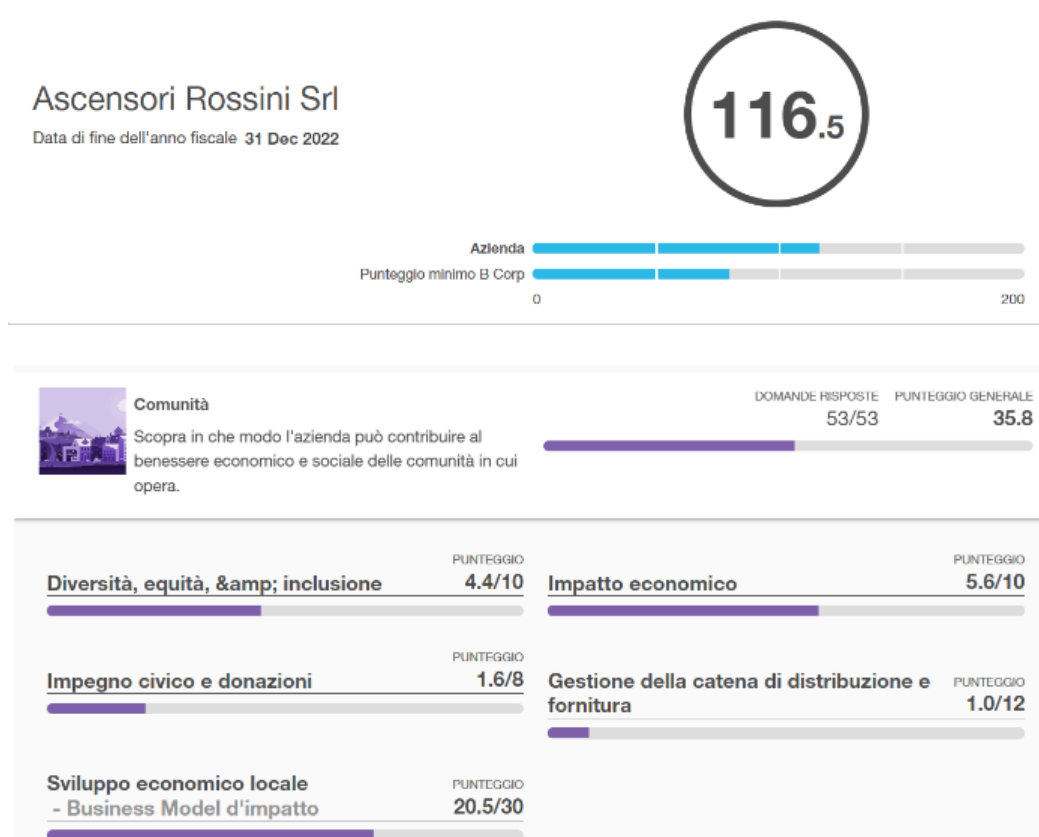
Ascensori Rossini Srl

Data di fine dell'anno fiscale 31 Dec 2022

116.5

Azienda

Punteggio minimo B Corp

0

200

Comunità

Scopra in che modo l'azienda può contribuire al benessere economico e sociale delle comunità in cui opera.

DOMANDE RISPOSTE
53/53

PUNTEGGIO GENERALE
35.8

Diversità, equità, &amp; inclusione
PUNTEGGIO
4.4/10

Impatto economico
PUNTEGGIO
5.6/10

Impegno civico e donazioni
PUNTEGGIO
1.6/8

Gestione della catena di distribuzione e fornitura
PUNTEGGIO
1.0/12

Sviluppo economico locale
- Business Model d'impatto
PUNTEGGIO
20.5/30